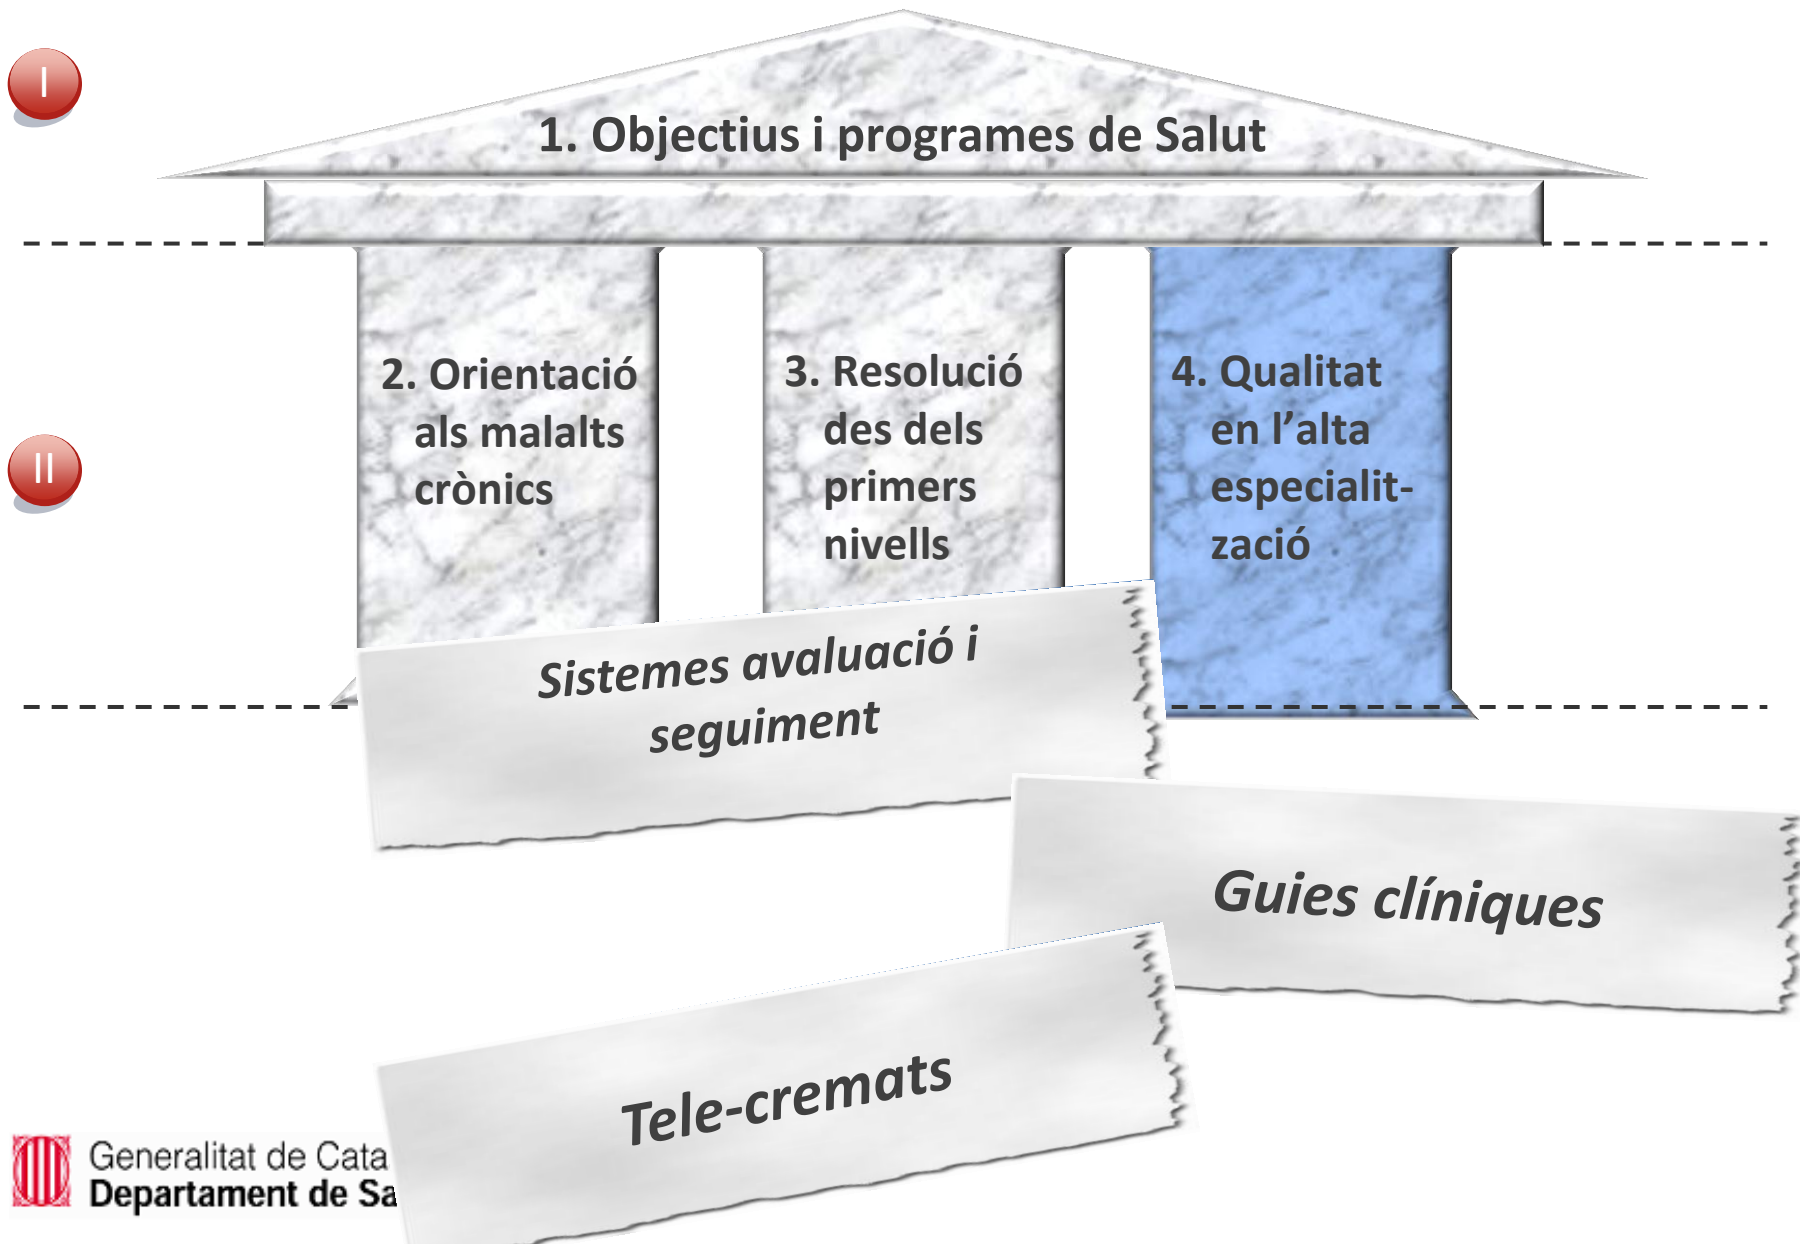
I

1. Objectius i programes de Salut

II

2. Orientació als malalts crònics

3. Resolució des dels primers nivells

4. Qualitat en l'alta especialització

Sistemes avaluació i seguiment

Guies clíniques

Tele-cremats

Generalitat de Cata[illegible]
Departament de Sa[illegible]